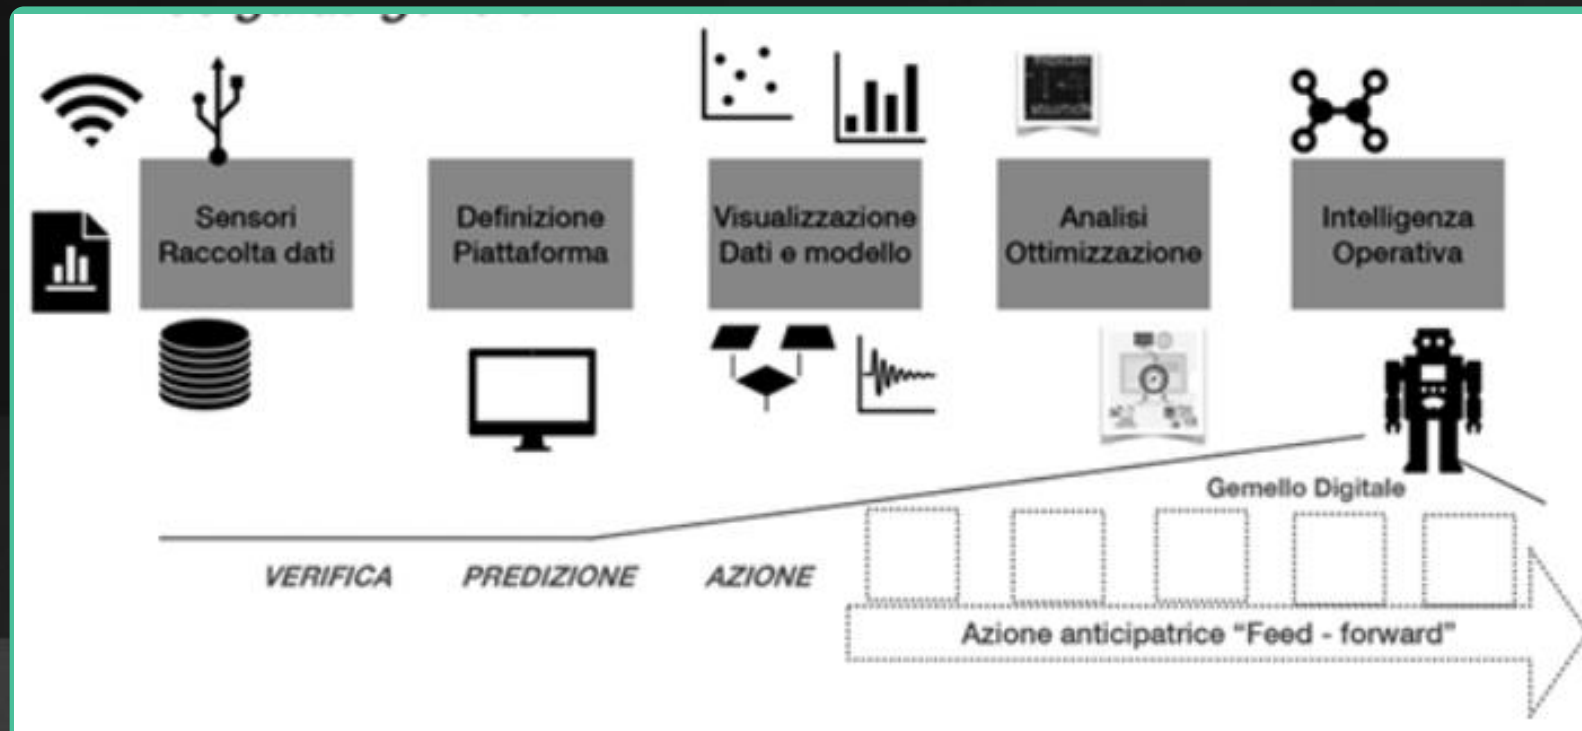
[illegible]

Sensori
Raccolta dati

Definizione
Piattaforma

Visualizzazione
Dati e modello

Analisi
Ottimizzazione

Intelligenza
Operativa

Gemello Digitale

VERIFICA

PREDIZIONE

AZIONE

Azione anticipatrice "Feed - forward"